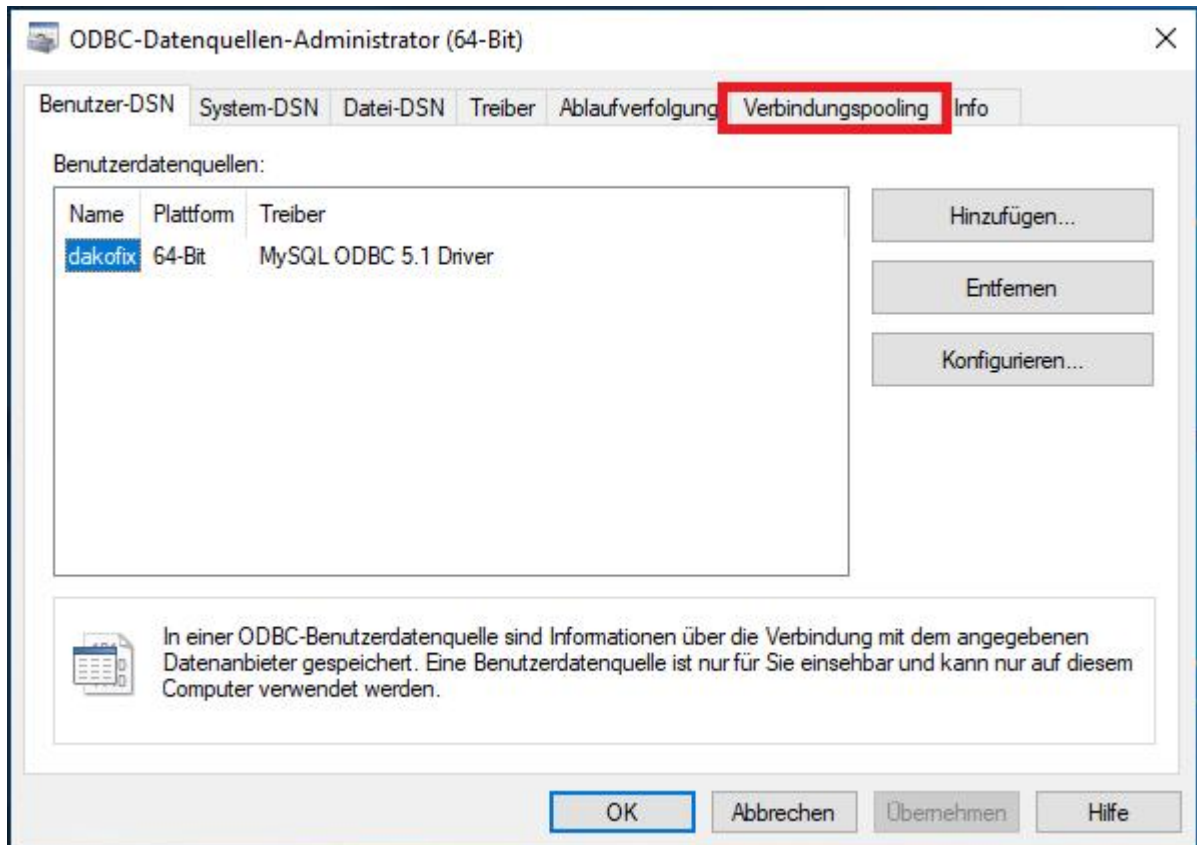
ODBC-Datenquellen-Administrator (64-Bit)

×

Benutzer-DSN | System-DSN | Datei-DSN | Treiber | Ablaufverfolgung | Verbindungspooling | Info

Benutzerdatenquellen:

| Name | Plattform | Treiber |
|---|---|---|
| dakofix | 64-Bit | MySQL ODBC 5.1 Driver |

Hinzufügen...

Entfernen

Konfigurieren...

In einer ODBC-Benutzerdatenquelle sind Informationen über die Verbindung mit dem angegebenen Datenanbieter gespeichert. Eine Benutzerdatenquelle ist nur für Sie einsehbar und kann nur auf diesem Computer verwendet werden.

OK | Abbrechen | Übernehmen | Hilfe